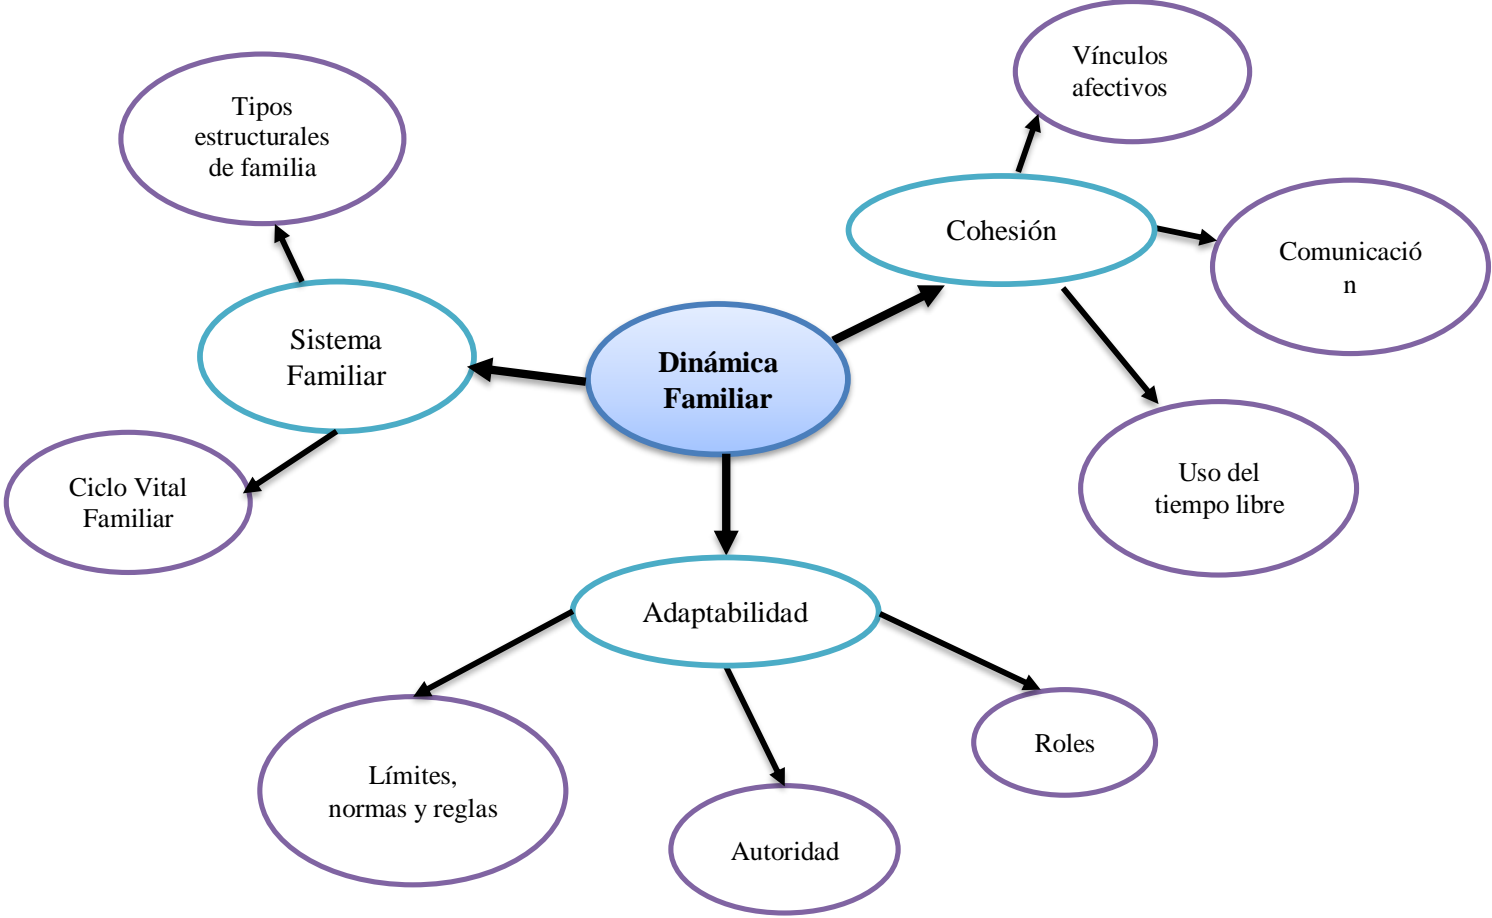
Dinámica Familiar

Sistema Familiar

Tipos estructurales de familia

Ciclo Vital Familiar

Cohesión

Vínculos afectivos

Comunicació n

Uso del tiempo libre

Adaptabilidad

Límites, normas y reglas

Autoridad

Roles